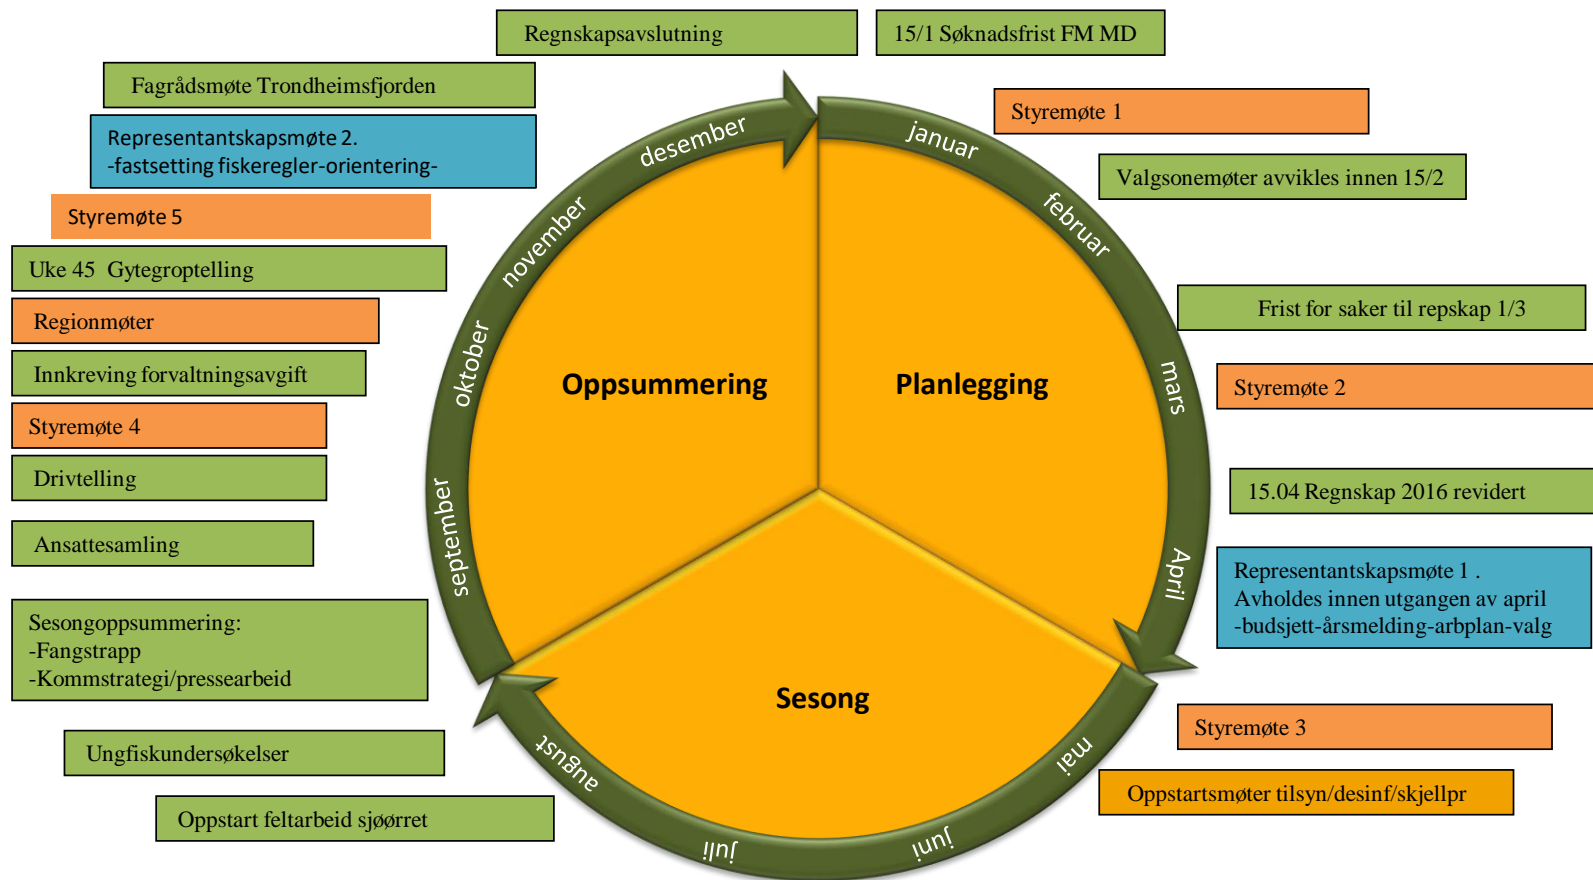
Regnskapsavslutning

15/1 Søknadsfrist FM MD

Fagrådsmøte Trondheimsfjorden

Representantskapsmøte 2.
-fastsetting fiskeregler-orientering-

Styremøte 5

Uke 45 Gytegroptelling

Regionmøter

Innkreving forvaltningsavgift

Styremøte 4

Drivtelling

Ansattesamling

Sesongoppsummering:
-Fangstrapp
-Kommstrategi/pressearbeid

Ungfiskundersøkelser

Oppstart feltarbeid sjøørret

Styremøte 1

Valgsonemøter avvikles innen 15/2

Frist for saker til repskap 1/3

Styremøte 2

15.04 Regnskap 2016 revidert

Representantskapsmøte 1 .
Avholdes innen utgangen av april
-budsjett-årsmelding-arbplan-valg

Styremøte 3

Oppstartsmøter tilsyn/desinf/skjellpr

desember

januar

februar

mars

April

mai

juni

juli

august

september

oktober

november

Oppsummering

Planlegging

Sesong